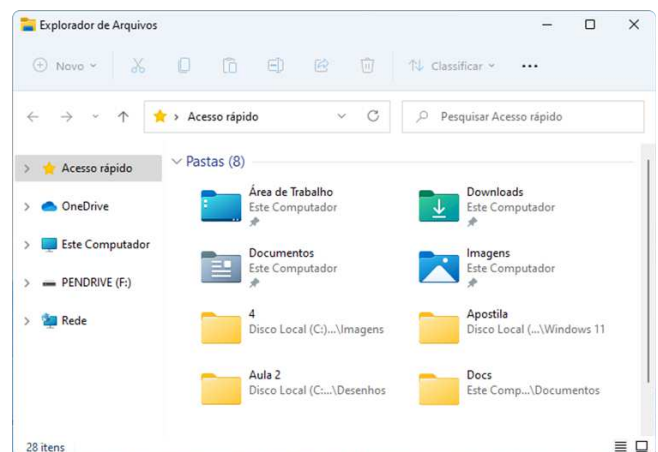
Explorador de Arquivos

Novo
Classificar
...

Acesso rápido
Pesquisar Acesso rápido

Acesso rápido
OneDrive
Este Computador
PENDRIVE (F:)
Rede

Pastas (8)

Área de Trabalho
Este Computador

Downloads
Este Computador

Documentos
Este Computador

Imagens
Este Computador

4
Disco Local (C:)...\Imagens

Apostila
Disco Local (...\Windows 11

Aula 2
Disco Local (C:...\Desenhos

Docs
Este Comp...\Documentos

28 itens